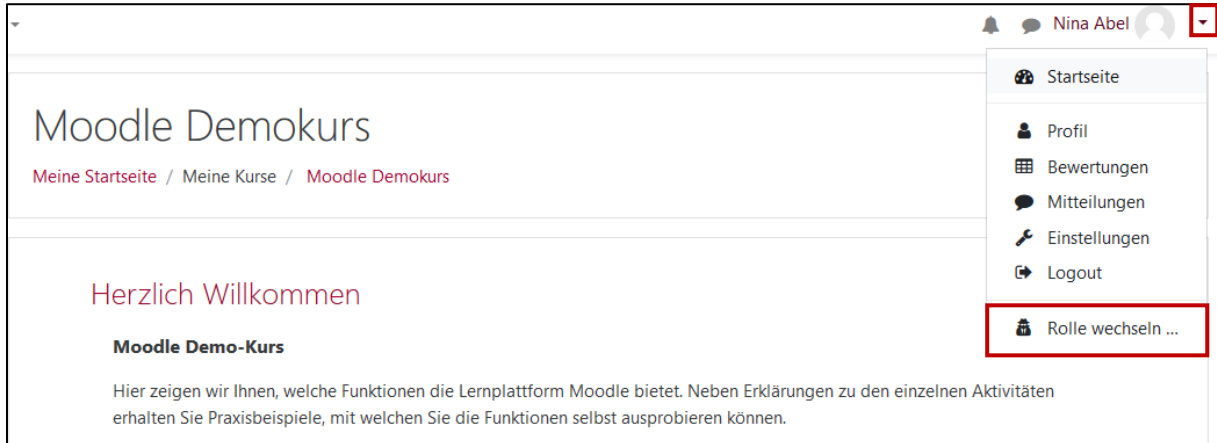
Nina Abel

Startseite

Profil

Bewertungen

Mitteilungen

Einstellungen

Logout

Rolle wechseln ...

Moodle Demokurs

Meine Startseite / Meine Kurse / Moodle Demokurs

Herzlich Willkommen

**Moodle Demo-Kurs**

Hier zeigen wir Ihnen, welche Funktionen die Lernplattform Moodle bietet. Neben Erklärungen zu den einzelnen Aktivitäten erhalten Sie Praxisbeispiele, mit welchen Sie die Funktionen selbst ausprobieren können.